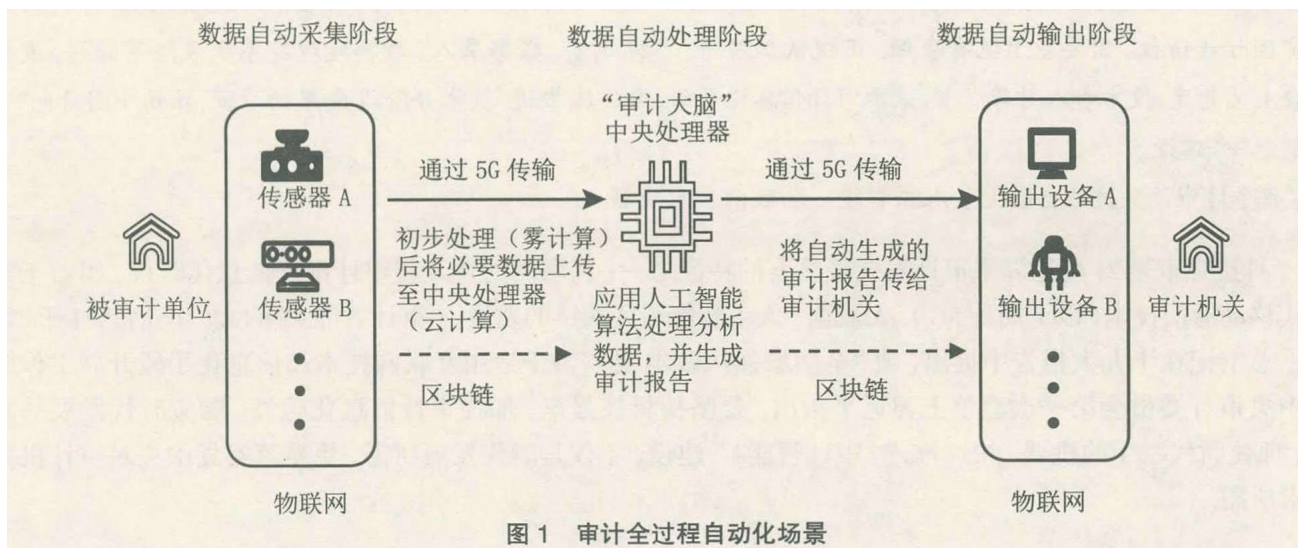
数据自动采集阶段

数据自动处理阶段

数据自动输出阶段

被审计单位

传感器 A

传感器 B

物联网

通过 5G 传输

初步处理（雾计算）后将必要数据上传至中央处理器（云计算）

区块链

“审计大脑”中央处理器

应用人工智能算法处理分析数据，并生成审计报告

通过 5G 传输

将自动生成的审计报告传给审计机关

区块链

输出设备 A

输出设备 B

物联网

审计机关

图 1 审计全过程自动化场景